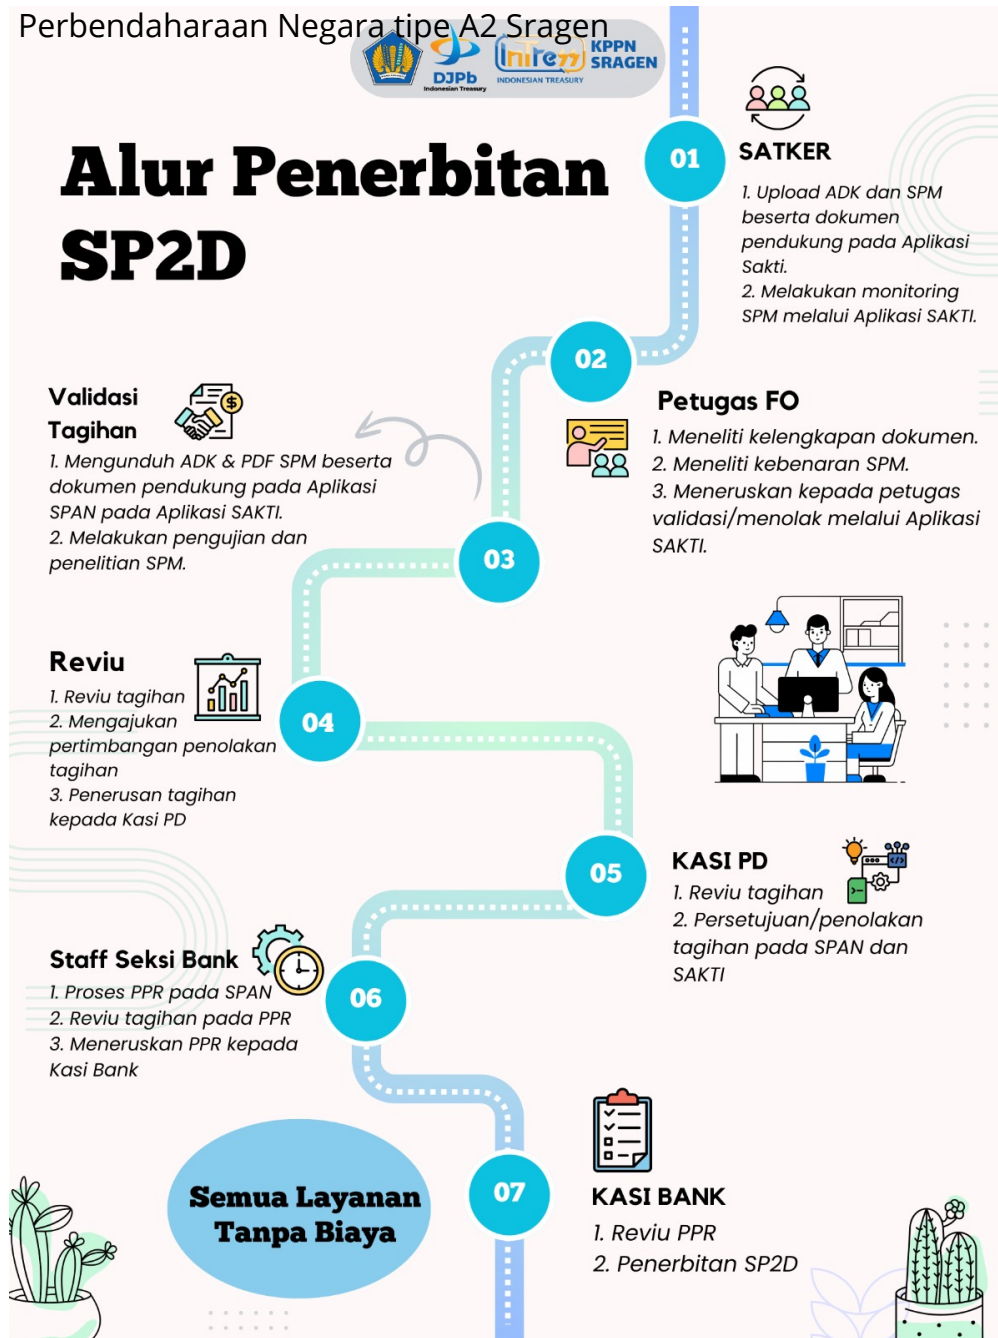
Perbendaharaan Negara tipe A2 Sragen

DJPb Indonesian Treasury
Intre77 INDONESIAN TREASURY
KPPN SRAGEN

Alur Penerbitan SP2D

01
SATKER
1. Upload ADK dan SPM beserta dokumen pendukung pada Aplikasi Sakti.
2. Melakukan monitoring SPM melalui Aplikasi SAKTI.

02
Petugas FO
1. Meneliti kelengkapan dokumen.
2. Meneliti kebenaran SPM.
3. Meneruskan kepada petugas validasi/menolak melalui Aplikasi SAKTI.

Validasi Tagihan
1. Mengunduh ADK & PDF SPM beserta dokumen pendukung pada Aplikasi SPAN pada Aplikasi SAKTI.
2. Melakukan pengujian dan penelitian SPM.

03

Reviu
1. Reviu tagihan
2. Mengajukan pertimbangan penolakan tagihan
3. Penerusan tagihan kepada Kasi PD

04

05
KASI PD
1. Reviu tagihan
2. Persetujuan/penolakan tagihan pada SPAN dan SAKTI

Staff Seksi Bank
1. Proses PPR pada SPAN
2. Reviu tagihan pada PPR
3. Meneruskan PPR kepada Kasi Bank

06

07
KASI BANK
1. Reviu PPR
2. Penerbitan SP2D

Semua Layanan Tanpa Biaya